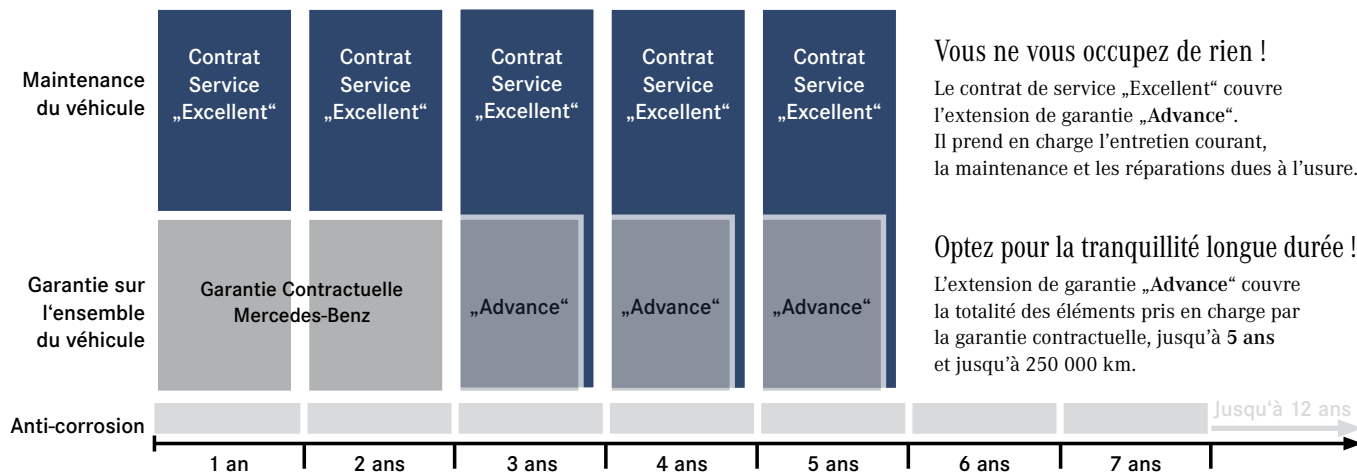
Maintenance du véhicule

Contrat Service „Excellent“

Contrat Service „Excellent“

Contrat Service „Excellent“

Contrat Service „Excellent“

Contrat Service „Excellent“

Vous ne vous occupez de rien !

Le contrat de service „Excellent“ couvre l’extension de garantie „Advance“. Il prend en charge l’entretien courant, la maintenance et les réparations dues à l’usure.

Garantie sur l‘ensemble du véhicule

Garantie Contractuelle Mercedes-Benz

„Advance“

„Advance“

„Advance“

Optez pour la tranquillité longue durée !

L’extension de garantie „Advance“ couvre la totalité des éléments pris en charge par la garantie contractuelle, jusqu’à 5 ans et jusqu’à 250 000 km.

Anti-corrosion

Jusqu‘à 12 ans

1 an | 2 ans | 3 ans | 4 ans | 5 ans | 6 ans | 7 ans